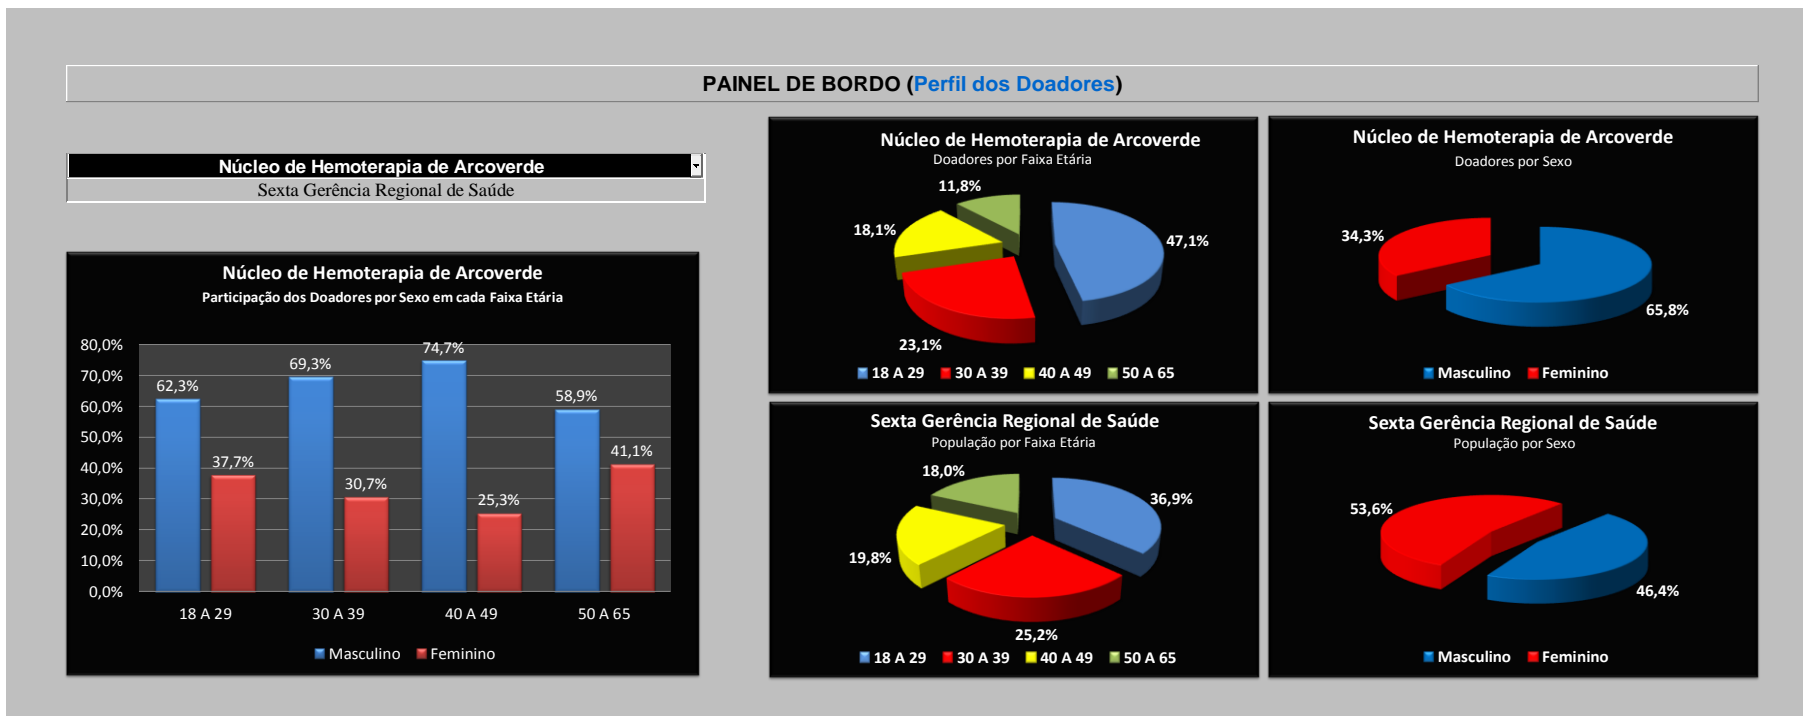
PAINEL DE BORDO (Perfil dos Doadores)

Núcleo de Hemoterapia de Arcoverde
Sexta Gerência Regional de Saúde

Núcleo de Hemoterapia de Arcoverde
Participação dos Doadores por Sexo em cada Faixa Etária

80,0%
70,0%
60,0%
50,0%
40,0%
30,0%
20,0%
10,0%
0,0%

62,3%
37,7%
69,3%
30,7%
74,7%
25,3%
58,9%
41,1%

18 A 29
30 A 39
40 A 49
50 A 65

Masculino
Feminino

Núcleo de Hemoterapia de Arcoverde
Doadores por Faixa Etária

11,8%
18,1%
47,1%
23,1%

18 A 29
30 A 39
40 A 49
50 A 65

Núcleo de Hemoterapia de Arcoverde
Doadores por Sexo

34,3%
65,8%

Masculino
Feminino

Sexta Gerência Regional de Saúde
População por Faixa Etária

18,0%
36,9%
19,8%
25,2%

18 A 29
30 A 39
40 A 49
50 A 65

Sexta Gerência Regional de Saúde
População por Sexo

53,6%
46,4%

Masculino
Feminino